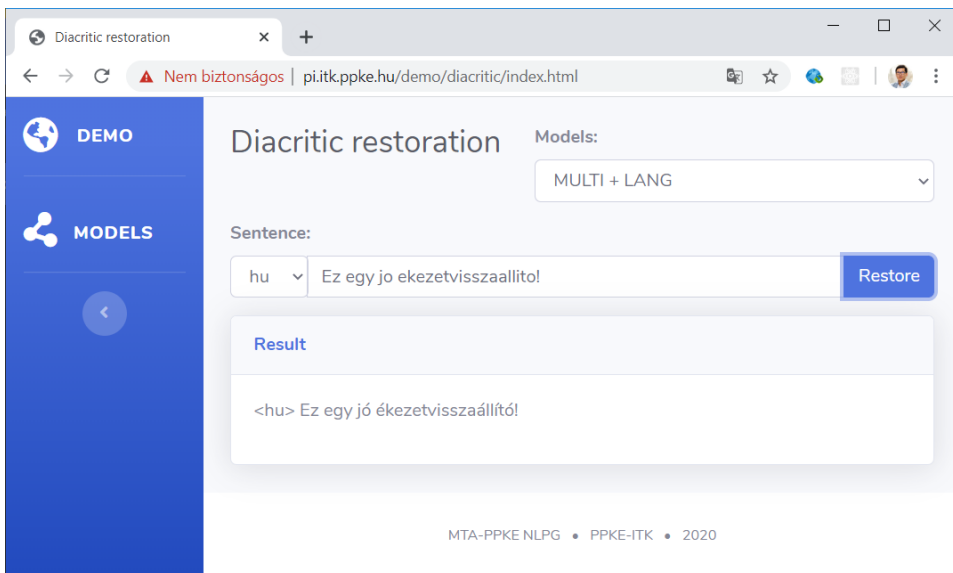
Diacritic restoration ×
+

Nem biztonságos | pi.itk.ppke.hu/demo/diacritic/index.html

DEMO

MODELS

Diacritic restoration

Models:

MULTI + LANG

Sentence:

hu

Ez egy jo ekezetvisszaallito!

Restore

Result

<hu> Ez egy jó ékezetvisszaállító!

MTA-PPKE NLPG • PPKE-ITK • 2020